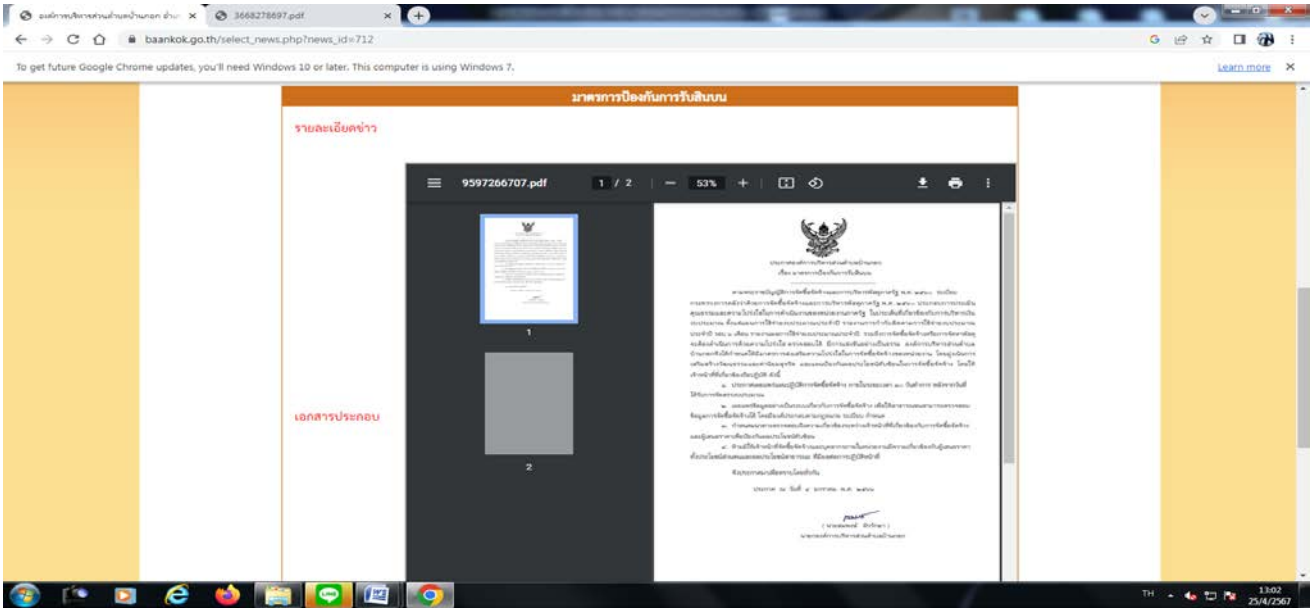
องค์การบริหารส่วนตำบลบ้านนอก อำเภ ×
3668278697.pdf ×
baankok.go.th/select_news.php?news_id=712
To get future Google Chrome updates, you'll need Windows 10 or later. This computer is using Windows 7.
Learn more ×

มาตรการป้องกันการรับสินบน

รายละเอียดข่าว

9597266707.pdf 1 / 2 | — 53% +

1

2

เอกสารประกอบ

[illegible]

TH 13:02 25/4/2567